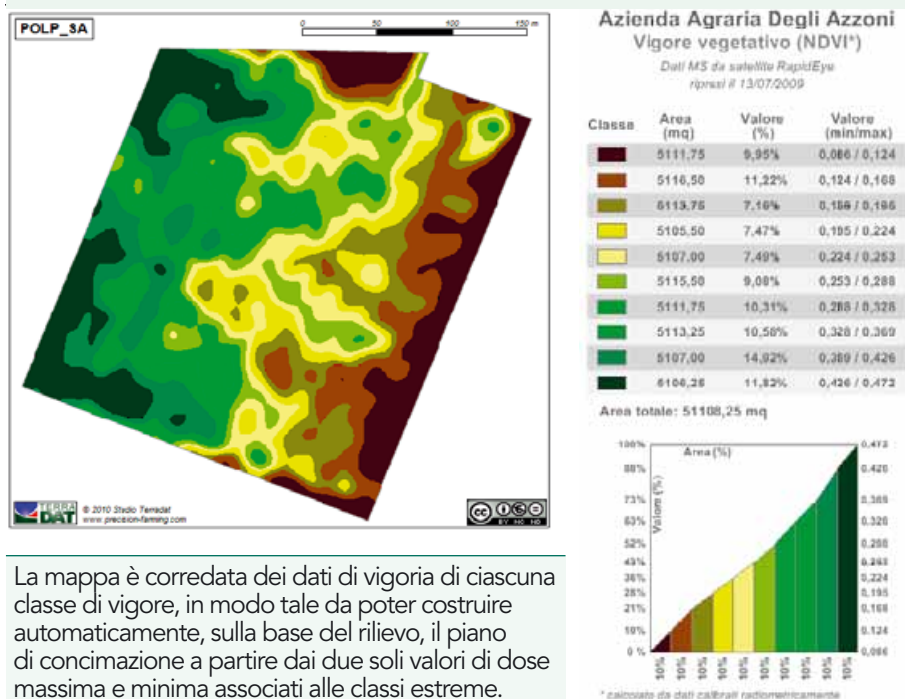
POLP_3A

0 50 100 150 m

TERRA DAT © 2010 Studio Terradat www.precision-farming.com

Azienda Agraria Degli Azzoni
Vigore vegetativo (NDVI*)
Dati MS da satellite RapidEye
ripresi il 13/07/2009

| Classe | Area (mq) | Valore (%) | Valore (min/max) |
|---|---|---|---|
| | 5111,75 | 9,95% | 0,086 / 0,124 |
| | 5116,50 | 11,22% | 0,124 / 0,168 |
| | 5113,75 | 7,16% | 0,156 / 0,195 |
| | 5105,50 | 7,47% | 0,195 / 0,224 |
| | 5107,00 | 7,49% | 0,224 / 0,253 |
| | 5115,50 | 9,08% | 0,253 / 0,288 |
| | 5111,75 | 10,31% | 0,288 / 0,328 |
| | 5113,25 | 10,58% | 0,328 / 0,369 |
| | 5107,00 | 14,92% | 0,369 / 0,426 |
| | 5106,25 | 11,83% | 0,426 / 0,473 |

Area totale: 51108,25 mq

100% 88% 73% 63% 52% 43% 36% 28% 21% 10% 0%
Area (%)
Valore (%)
0,473 0,426 0,369 0,328 0,288 0,253 0,224 0,195 0,168 0,124 0,086
10% 10% 10% 10% 10% 10% 10% 10% 10% 10%

* calcolato da dati calibrati radiometricamente

La mappa è corredata dei dati di vigoria di ciascuna classe di vigore, in modo tale da poter costruire automaticamente, sulla base del rilievo, il piano di concimazione a partire dai due soli valori di dose massima e minima associati alle classi estreme.